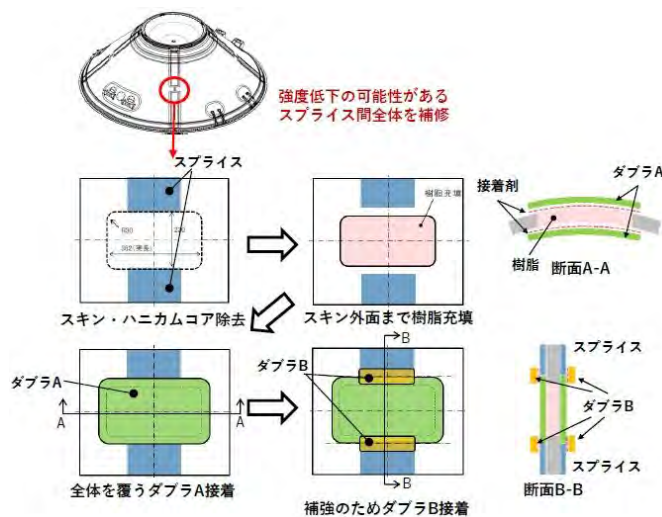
強度低下の可能性がある
スプライス間全体を補修

スプライス

600
230
362（実長）

スキン・ハニカムコア除去

樹脂充填

スキン外面まで樹脂充填

接着剤
ダブラA
樹脂
断面A-A

ダブラA
A
A

全体を覆うダブラA接着

ダブラB
B
B

補強のためダブラB接着

スプライス
ダブラB
スプライス
断面B-B